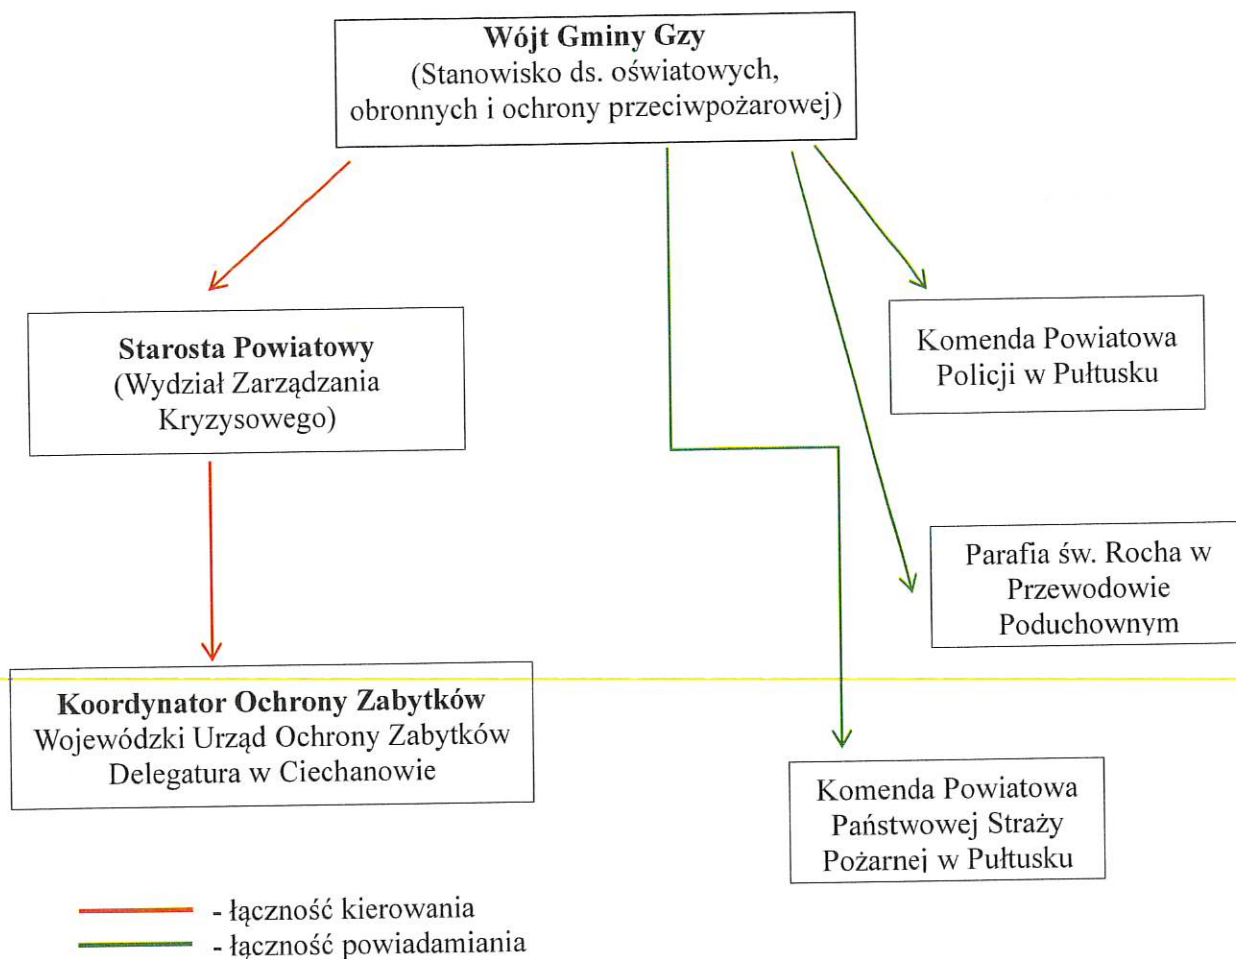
**Wójt Gminy Gzy**
(Stanowisko ds. oświatowych, obronnych i ochrony przeciwpożarowej)

**Starosta Powiatowy**
(Wydział Zarządzania Kryzysowego)

Komenda Powiatowa Policji w Pułtusku

Parafia św. Rocha w Przewodowie Poduchownym

**Koordynator Ochrony Zabytków**
Wojewódzki Urząd Ochrony Zabytków Delegatura w Ciechanowie

Komenda Powiatowa Państwowej Straży Pożarnej w Pułtusku

- łączność kierowania
- łączność powiadamiania